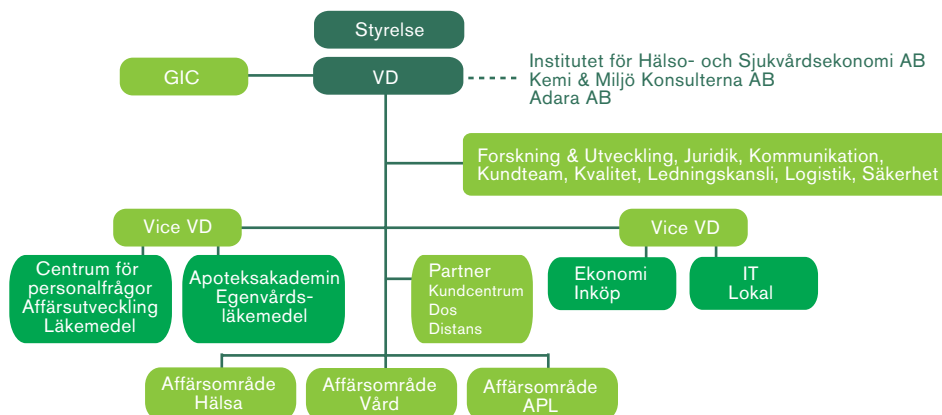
Styrelse

GIC

VD

Institutet för Hälso- och Sjukvårdsekonomi AB
Kemi & Miljö Konsulterna AB
Adara AB

Forskning & Utveckling, Juridik, Kommunikation, Kundteam, Kvalitet, Ledningskansli, Logistik, Säkerhet

Vice VD

Vice VD

Centrum för personalfrågor Affärsutveckling Läkemedel

Apoteksakademin Egenvårdsläkemedel

Partner
Kundcentrum
Dos
Distans

Ekonomi
Inköp

IT
Lokal

Affärsområde Hälsa

Affärsområde Vård

Affärsområde APL